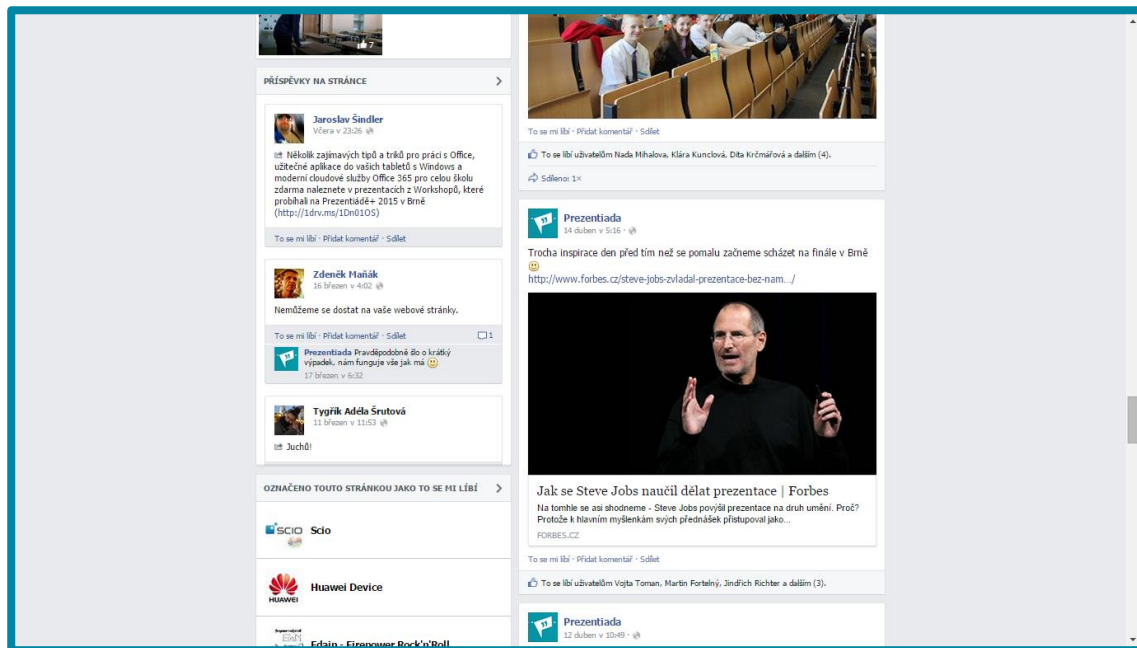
7

PŘÍSPĚVKY NA STRÁNCE

Jaroslav Šindler
Včera v 23:26

Několik zajímavých tipů a triků pro práci s Office, užitečné aplikace do vašich tabletů s Windows a moderní cloudové služby Office 365 pro celou školu zdarma naleznete v prezentacích z Workshopů, které probíhali na Prezentiádě+ 2015 v Brně (http://1drv.ms/1Dn01OS)

To se mi líbí · Přidat komentář · Sdílet

Zdeněk Maňák
16 březen v 4:02

Nemůžeme se dostat na vaše webové stránky.

To se mi líbí · Přidat komentář · Sdílet 1

Prezentiada Pravděpodobně šlo o krátký výpadek, nám funguje vše jak má
17 březen v 6:32

Tygřík Adéla Šrutová
11 březen v 11:53

Juchů!

OZNAČENO TOUTO STRÁNKOU JAKO TO SE MI LÍBÍ

SCIO Scio

HUAWEI Huawei Device

Edain - Firepower Rock'n'Roll

To se mi líbí · Přidat komentář · Sdílet

To se líbí uživatelům Nada Mihalova, Klára Kunclová, Dita Krčmářová a dalším (4).

Sdíleno: 1×

Prezentiada
14 duben v 5:16

Trocha inspirace den před tím než se pomalu začneme scházet na finále v Brně
http://www.forbes.cz/steve-jobs-zvladal-prezentace-bez-nam.../

Jak se Steve Jobs naučil dělat prezentace | Forbes
Na tomhle se asi shodneme - Steve Jobs povýšil prezentace na druh umění. Proč? Protože k hlavním myšlenkám svých přednášek přistupoval jako...
FORBES.CZ

To se mi líbí · Přidat komentář · Sdílet

To se líbí uživatelům Vojta Toman, Martin Fortelný, Jindřich Richter a dalším (3).

Prezentiada
12 duben v 10:49